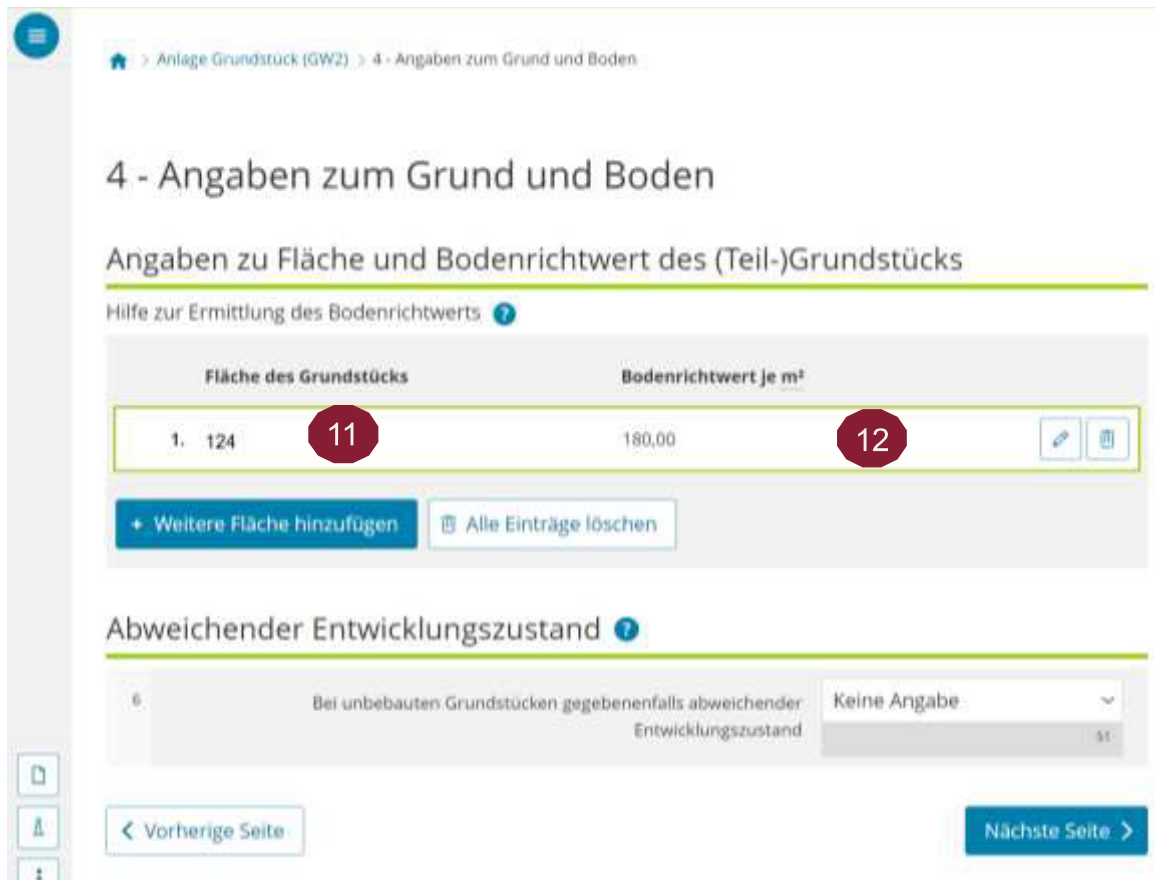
> Anlage Grundstück (GW2) > 4 - Angaben zum Grund und Boden

4 - Angaben zum Grund und Boden

Angaben zu Fläche und Bodenrichtwert des (Teil-)Grundstücks

Hilfe zur Ermittlung des Bodenrichtwerts

| | Fläche des Grundstücks | Bodenrichtwert je m² |
|---|---|---|
| 1. | 124 | 180,00 |

11

12

+ Weitere Fläche hinzufügen

Alle Einträge löschen

Abweichender Entwicklungszustand

6 Bei unbebauten Grundstücken gegebenenfalls abweichender Entwicklungszustand

Keine Angabe

51

< Vorherige Seite

Nächste Seite >